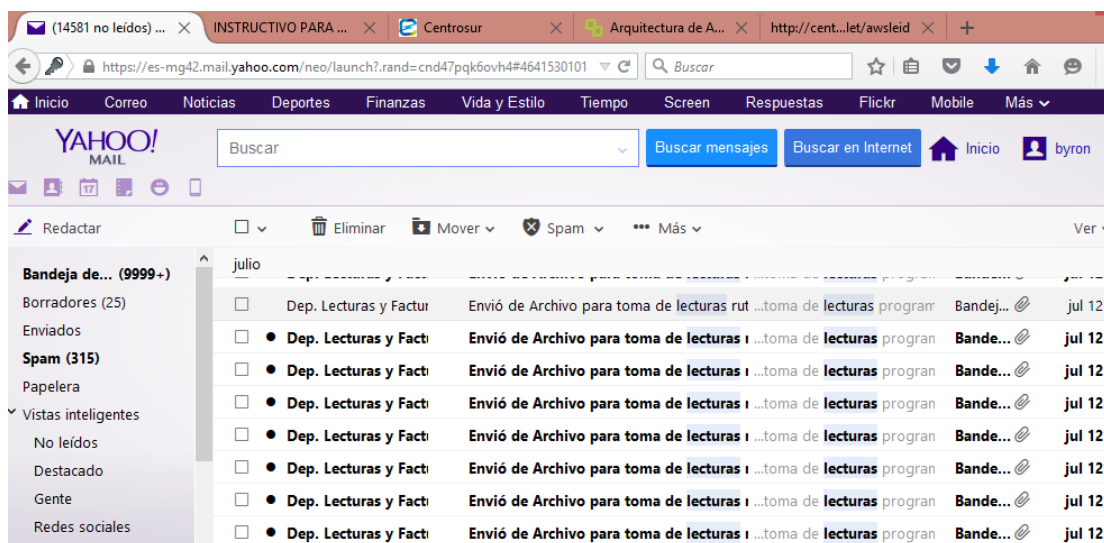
(14581 no leídos) ... | INSTRUCTIVO PARA ... | Centrosur | Arquitectura de A... | http://cent...let/awsleid | +

https://es-mg42.mail.yahoo.com/neo/launch?.rand=cnd47pqk6ovh4#4641530101 | Buscar

Inicio | Correo | Noticias | Deportes | Finanzas | Vida y Estilo | Tiempo | Screen | Respuestas | Flickr | Mobile | Más

YAHOO! MAIL

Buscar | Buscar mensajes | Buscar en Internet | Inicio | byron

Redactar | Eliminar | Mover | Spam | Más | Ver

Bandeja de... (9999+)
Borradores (25)
Enviados
Spam (315)
Papelera
Vistas inteligentes
No leídos
Destacado
Gente
Redes sociales

julio

| Dep. Lecturas y Factur | Envió de Archivo para toma de lecturas rut ...toma de lecturas program | Bandej... | jul 12 |
|---|---|---|---|
| Dep. Lecturas y Factu | Envió de Archivo para toma de lecturas r ...toma de lecturas progran | Bande... | jul 12 |
| Dep. Lecturas y Factu | Envió de Archivo para toma de lecturas r ...toma de lecturas progran | Bande... | jul 12 |
| Dep. Lecturas y Factu | Envió de Archivo para toma de lecturas r ...toma de lecturas progran | Bande... | jul 12 |
| Dep. Lecturas y Factu | Envió de Archivo para toma de lecturas r ...toma de lecturas progran | Bande... | jul 12 |
| Dep. Lecturas y Factu | Envió de Archivo para toma de lecturas r ...toma de lecturas progran | Bande... | jul 12 |
| Dep. Lecturas y Factu | Envió de Archivo para toma de lecturas r ...toma de lecturas progran | Bande... | jul 12 |
| Dep. Lecturas y Factu | Envió de Archivo para toma de lecturas r ...toma de lecturas progran | Bande... | jul 12 |